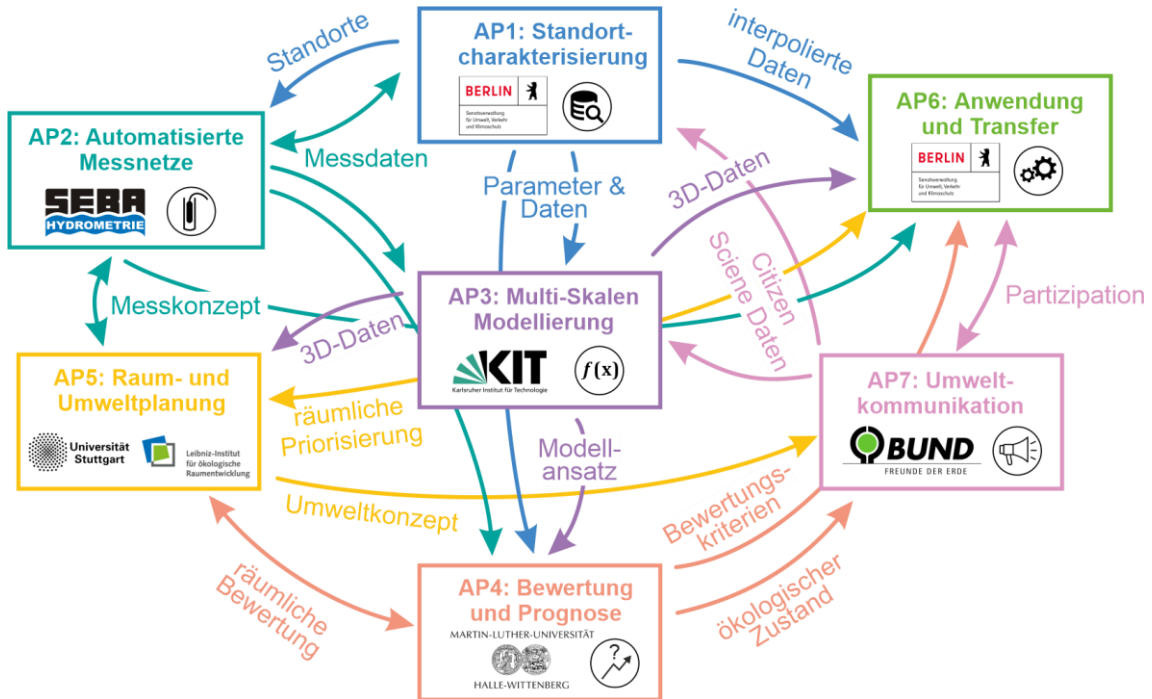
AP1: Standortcharakterisierung

BERLIN
Senatsverwaltung für Umwelt, Verkehr und Klimaschutz

Standorte

interpolierte Daten

AP2: Automatisierte Messnetze

SEBA HYDROMETRIE

Messdaten

Parameter & Daten

AP6: Anwendung und Transfer

BERLIN
Senatsverwaltung für Umwelt, Verkehr und Klimaschutz

3D-Daten

Citizen Sciene Daten

Messkonzept

AP3: Multi-Skalen Modellierung

KIT
Karlsruher Institut für Technologie

$f(x)$

Partizipation

3D-Daten

AP5: Raum- und Umweltplanung

Universität Stuttgart

Leibniz-Institut für ökologische Raumentwicklung

räumliche Priorisierung

Modellansatz

AP7: Umweltkommunikation

BUND
FREUNDE DER ERDE

Umweltkonzept

Bewertungskriterien

räumliche Bewertung

AP4: Bewertung und Prognose

MARTIN-LUTHER-UNIVERSITÄT
HALLE-WITTENBERG

ökologischer Zustand